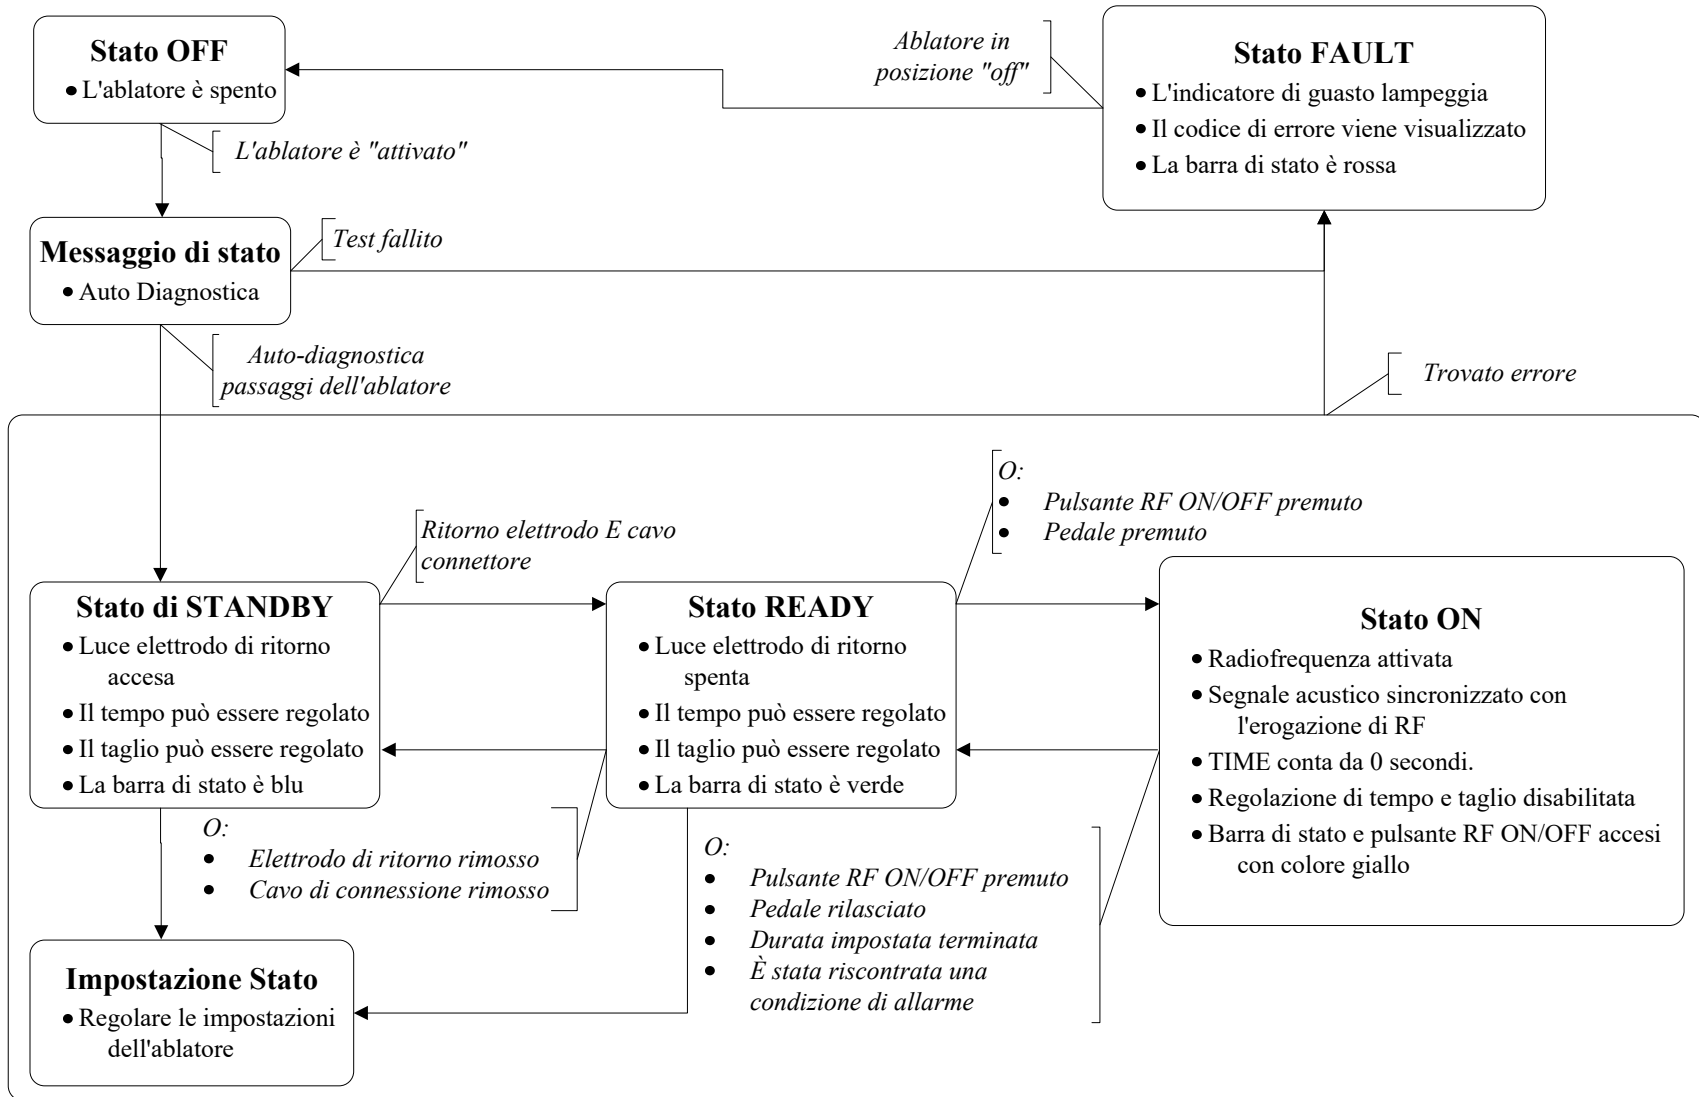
**Stato OFF**
- L'ablatore è spento

*Ablatore in posizione "off"*

**Stato FAULT**
- L'indicatore di guasto lampeggia
- Il codice di errore viene visualizzato
- La barra di stato è rossa

*L'ablatore è "attivato"*

**Messaggio di stato**
- Auto Diagnostica

*Test fallito*

*Auto-diagnostica passaggi dell'ablatore*

*Trovato errore*

*O:*
- *Pulsante RF ON/OFF premuto*
- *Pedale premuto*

*Ritorno elettrodo E cavo connettore*

**Stato di STANDBY**
- Luce elettrodo di ritorno accesa
- Il tempo può essere regolato
- Il taglio può essere regolato
- La barra di stato è blu

**Stato READY**
- Luce elettrodo di ritorno spenta
- Il tempo può essere regolato
- Il taglio può essere regolato
- La barra di stato è verde

**Stato ON**
- Radiofrequenza attivata
- Segnale acustico sincronizzato con l'erogazione di RF
- TIME conta da 0 secondi.
- Regolazione di tempo e taglio disabilitata
- Barra di stato e pulsante RF ON/OFF accesi con colore giallo

*O:*
- *Elettrodo di ritorno rimosso*
- *Cavo di connessione rimosso*

*O:*
- *Pulsante RF ON/OFF premuto*
- *Pedale rilasciato*
- *Durata impostata terminata*
- *È stata riscontrata una condizione di allarme*

**Impostazione Stato**
- Regolare le impostazioni dell'ablatore